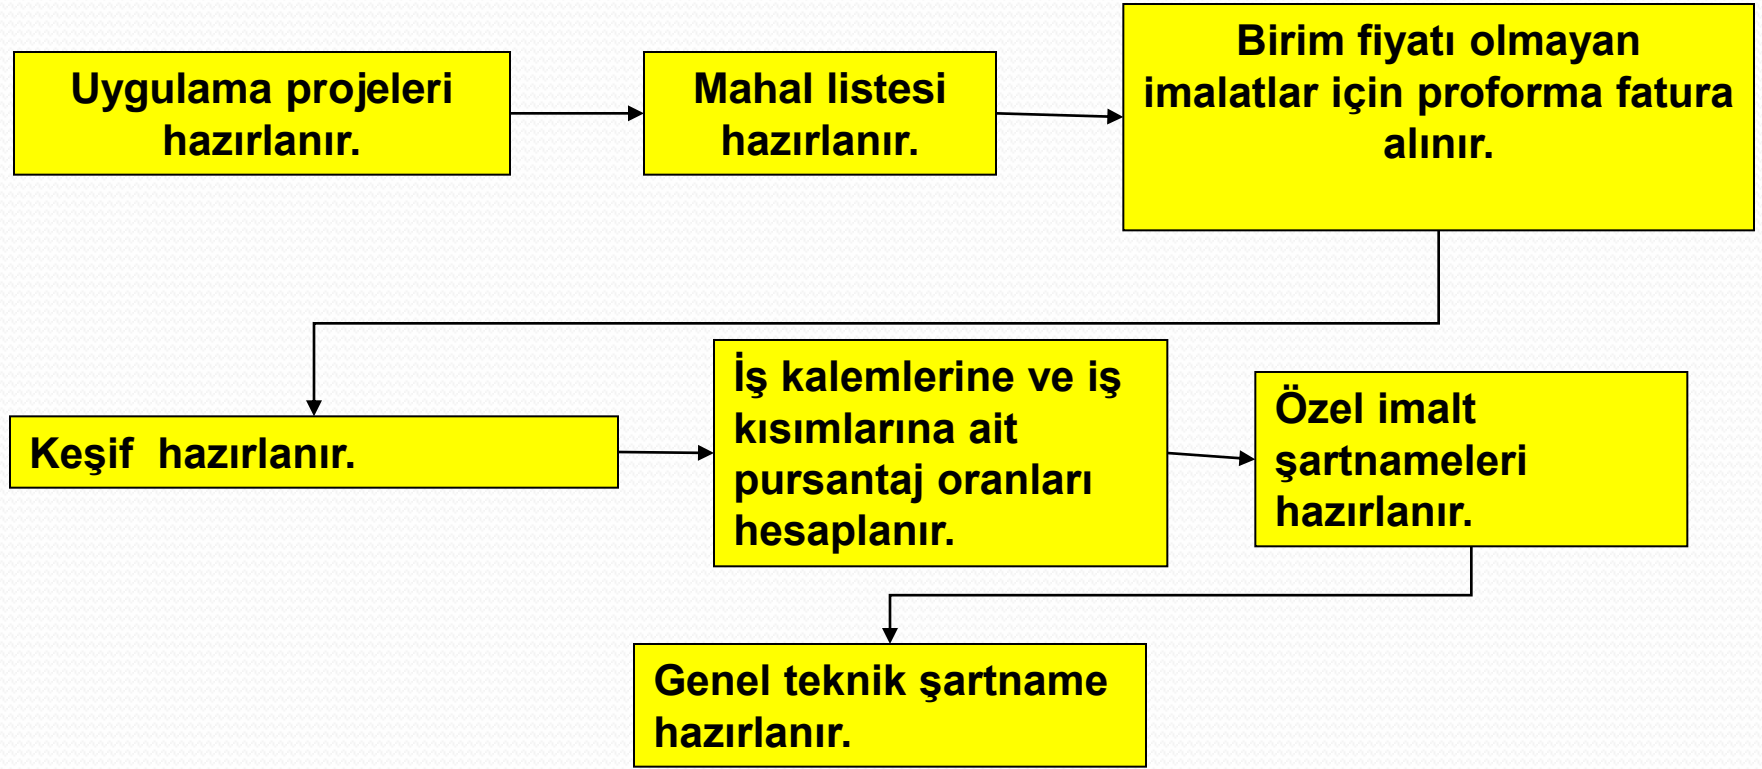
Uygulama projeleri hazırlanır.

Mahal listesi hazırlanır.

Birim fiyatı olmayan imalatlar için proforma fatura alınır.

Keşif hazırlanır.

İş kalemlerine ve iş kısımlarına ait pursantaj oranları hesaplanır.

Özel imalt şartnameleri hazırlanır.

Genel teknik şartname hazırlanır.